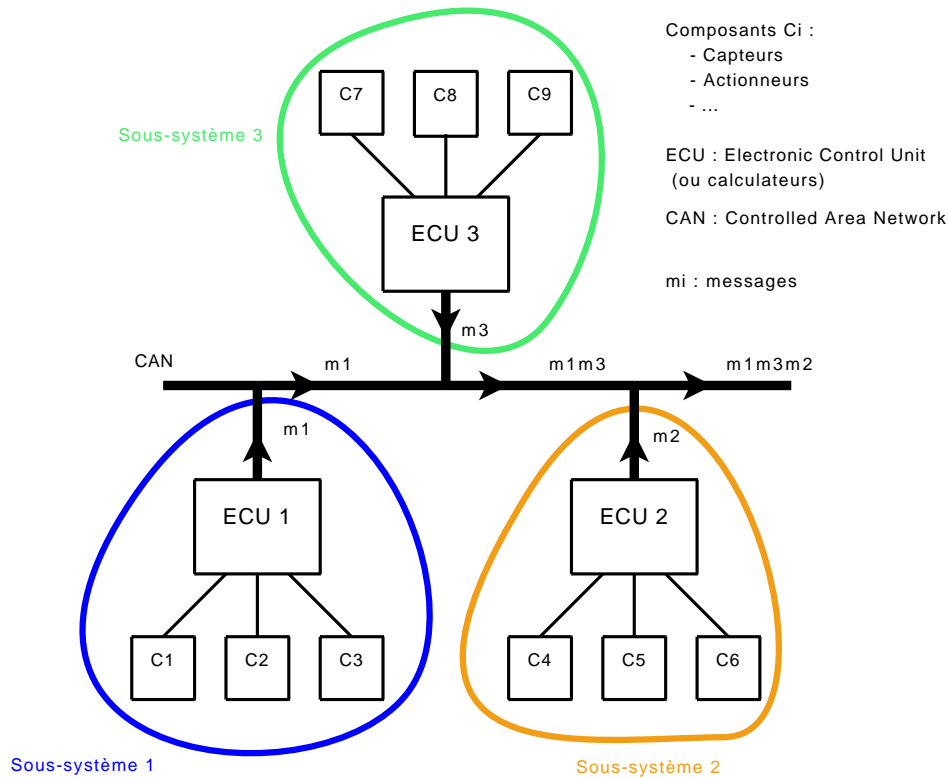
Composants Ci :
- Capteurs
- Actionneurs
- ...

ECU : Electronic Control Unit
(ou calculateurs)

CAN : Controlled Area Network

mi : messages

Sous-système 3

C7
C8
C9

ECU 3

m3

CAN
m1
m1m3
m1m3m2

m1
m2

ECU 1
ECU 2

C1
C2
C3
C4
C5
C6

Sous-système 1
Sous-système 2